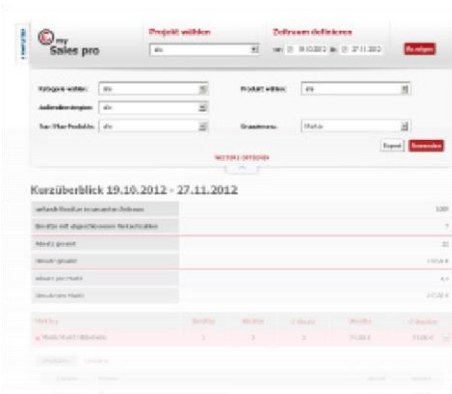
my Sales pro

Projekt wählen

alle

Zeitraum definieren

von 19.10.2012 bis 27.11.2012

Anzeigen

Kategorie wählen: alle

Produkt wählen: alle

Außendienstregion: alle

Top/Flop Produkte: alle

Einheit: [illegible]

Export

Kurzüberblick 19.10.2012 - 27.11.2012

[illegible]

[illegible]

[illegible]

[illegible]

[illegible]

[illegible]